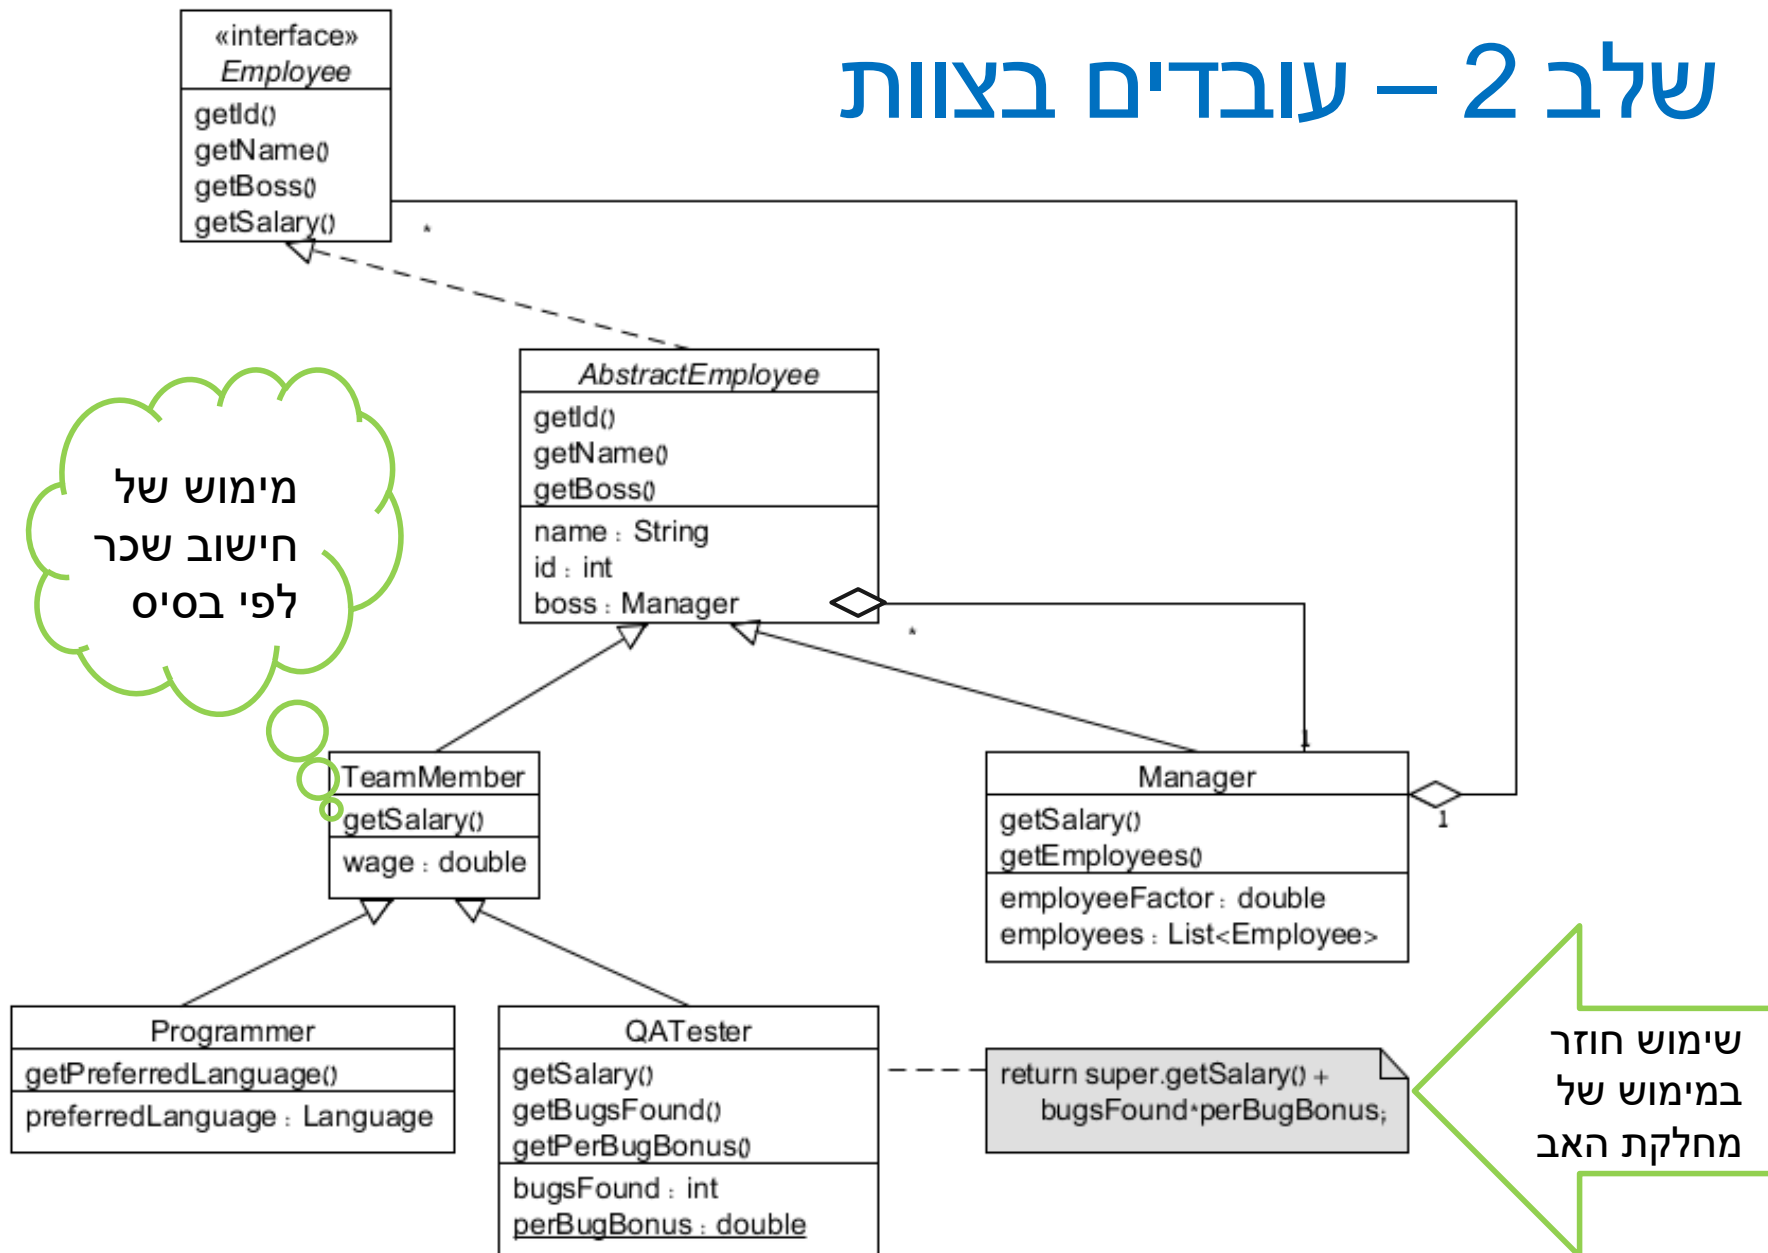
שלב 2 – עובדים בצוות

«interface»
Employee
getId()
getName()
getBoss()
getSalary()

*

AbstractEmployee
getId()
getName()
getBoss()
name : String
id : int
boss : Manager

*

מימוש של חישוב שכר לפי בסיס

TeamMember
getSalary()
wage : double

1

Manager
getSalary()
getEmployees()
employeeFactor : double
employees : List<Employee>

1

Programmer
getPreferredLanguage()
preferredLanguage : Language

QATester
getSalary()
getBugsFound()
getPerBugBonus()
bugsFound : int
perBugBonus : double

return super.getSalary() + bugsFound*perBugBonus;

שימוש חוזר במימוש של מחלקת האב